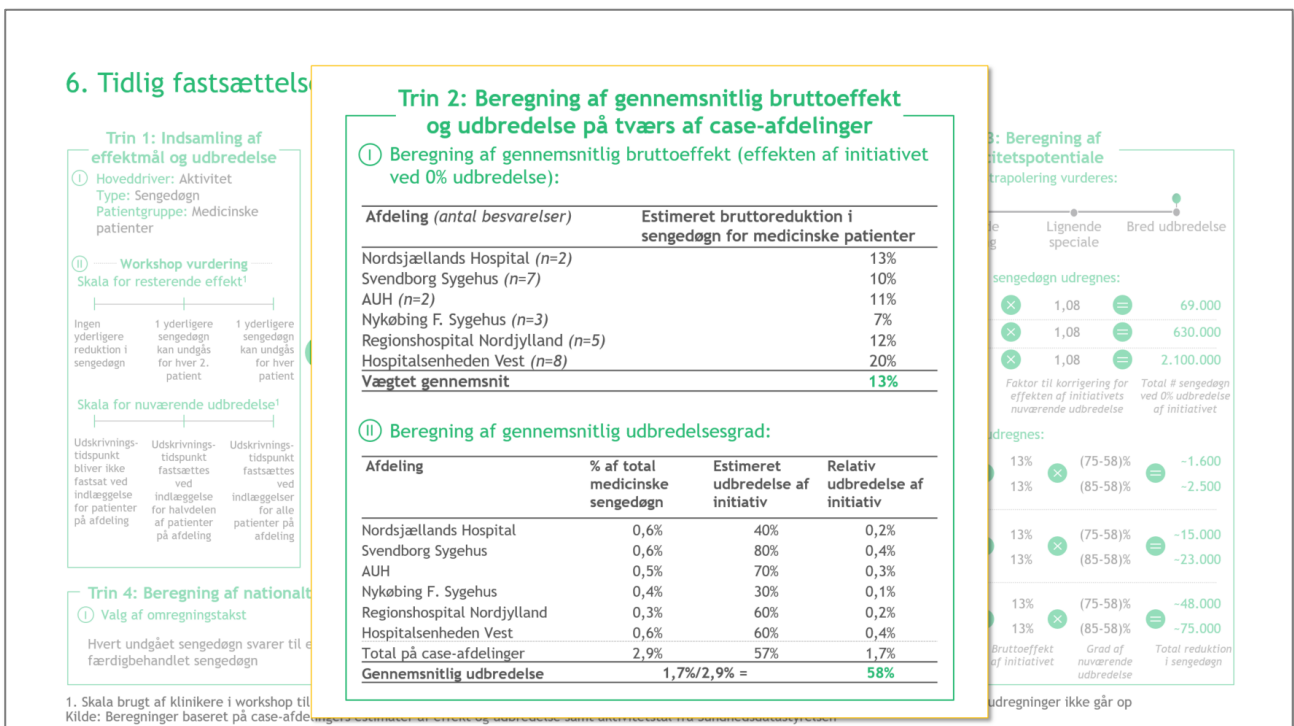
6. Tidlig fastsættelse

Trin 1: Indsamling af effektmål og udbredelse

I Hoveddriver: Aktivitet
Type: Sengedøgn
Patientgruppe: Medicinske patienter

II Workshop vurdering
Skala for resterende effekt¹

Ingen yderligere reduktion i sengedøgn

1 yderligere sengedøgn kan undgås for hver 2. patient

1 yderligere sengedøgn kan undgås for hver patient

Skala for nuværende udbredelse¹

Udskrivningstidspunkt bliver ikke fastsat ved indlæggelse for patienter på afdeling

Udskrivningstidspunkt fastsættes ved indlæggelse for halvdelen af patienter på afdeling

Udskrivningstidspunkt fastsættes ved indlæggelser for alle patienter på afdeling

Trin 4: Beregning af nationalt

I Valg af omregningstakst

Hvert undgået sengedøgn svarer til e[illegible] færdigbehandlet sengedøgn

Trin 2: Beregning af gennemsnitlig bruttoeffekt og udbredelse på tværs af case-afdelinger

I Beregning af gennemsnitlig bruttoeffekt (effekten af initiativet ved 0% udbredelse):

| Afdeling *(antal besvarelser)* | Estimeret bruttoreduktion i sengedøgn for medicinske patienter |
|---|---|
| Nordsjællands Hospital *(n=2)* | 13% |
| Svendborg Sygehus *(n=7)* | 10% |
| AUH *(n=2)* | 11% |
| Nykøbing F. Sygehus *(n=3)* | 7% |
| Regionshospital Nordjylland *(n=5)* | 12% |
| Hospitalsenheden Vest *(n=8)* | 20% |
| **Vægtet gennemsnit** | **13%** |

II Beregning af gennemsnitlig udbredelsesgrad:

| Afdeling | % af total medicinske sengedøgn | Estimeret udbredelse af initiativ | Relativ udbredelse af initiativ |
|---|---|---|---|
| Nordsjællands Hospital | 0,6% | 40% | 0,2% |
| Svendborg Sygehus | 0,6% | 80% | 0,4% |
| AUH | 0,5% | 70% | 0,3% |
| Nykøbing F. Sygehus | 0,4% | 30% | 0,1% |
| Regionshospital Nordjylland | 0,3% | 60% | 0,2% |
| Hospitalsenheden Vest | 0,6% | 60% | 0,4% |
| Total på case-afdelinger | 2,9% | 57% | 1,7% |
| **Gennemsnitlig udbredelse** | 1,7%/2,9% = | | **58%** |

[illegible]3: Beregning af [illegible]itetspotentiale
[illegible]trapolering vurderes:
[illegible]e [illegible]g    Lignende speciale    Bred udbredelse

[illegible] sengedøgn udregnes:
1,08 = 69.000
1,08 = 630.000
1,08 = 2.100.000
Faktor til korrigering for effekten af initiativets nuværende udbredelse
Total # sengedøgn ved 0% udbredelse af initiativet

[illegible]dregnes:
13% (75-58)% ~1.600
13% (85-58)% ~2.500
13% (75-58)% ~15.000
13% (85-58)% ~23.000
13% (75-58)% ~48.000
13% (85-58)% ~75.000
Bruttoeffekt af initiativet
Grad af nuværende udbredelse
Total reduktion i sengedøgn

1. Skala brugt af klinikere i workshop til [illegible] udregninger ikke går op
Kilde: Beregninger baseret på case-afdelingers estimater af effekt og udbredelse samt aktivitetsdata fra Sundhedsdatastyrelsen